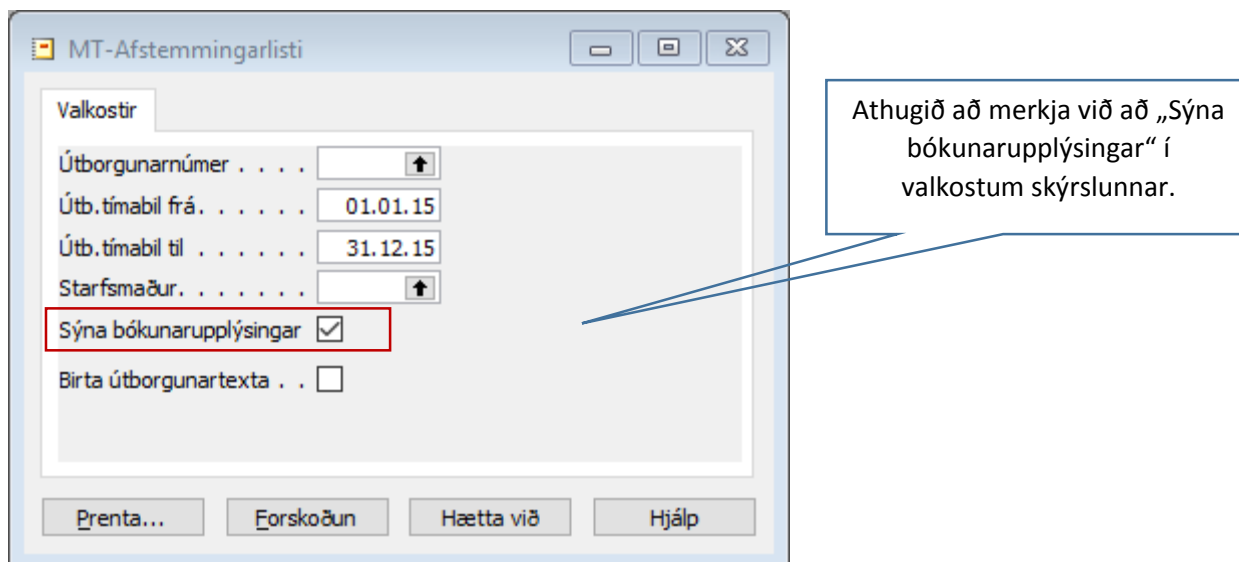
MT-Afstemmingarlisti

Valkostir

Útborgunarnúmer . . . .

Útb.tímabil frá. . . . . . 01.01.15

Útb.tímabil til . . . . . . 31.12.15

Starfsmaður. . . . . . .

Sýna bókunarupplýsingar

Birta útborgunartexta . .

Prenta... Forskoðun Hætta við Hjálp

Athugið að merkja við að „Sýna bókunarupplýsingar" í valkostum skýrslunnar.